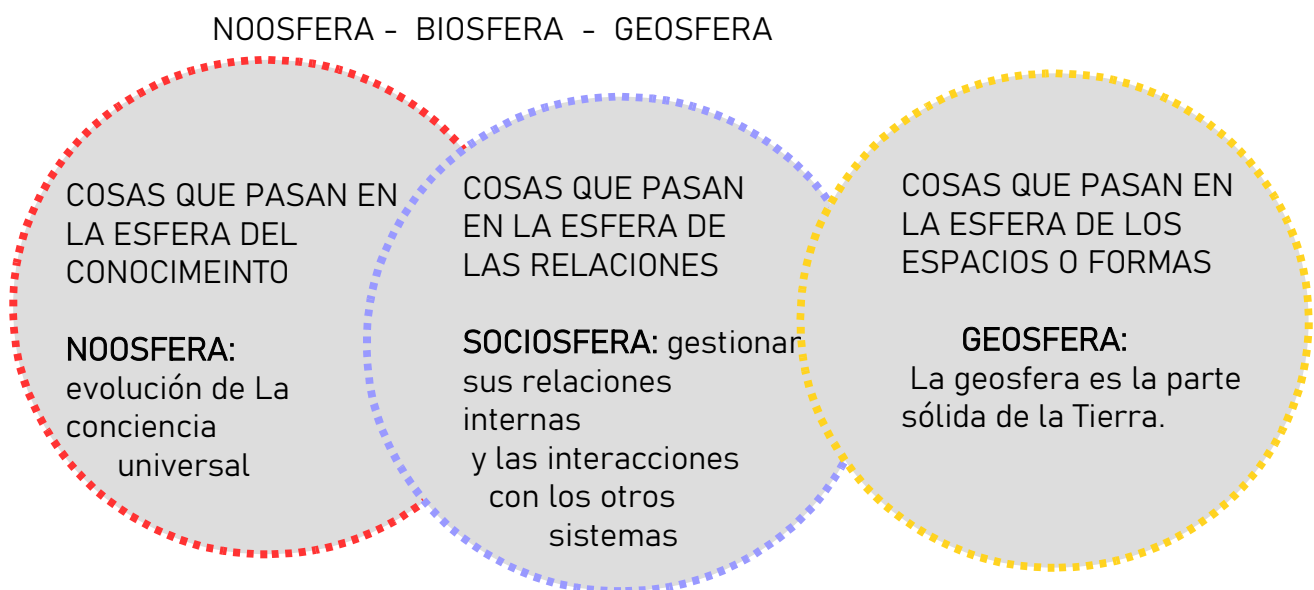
NOOSFERA - BIOSFERA - GEOSFERA

COSAS QUE PASAN EN LA ESFERA DEL CONOCIMEINTO

NOOSFERA: evolución de La conciencia universal

COSAS QUE PASAN EN LA ESFERA DE LAS RELACIONES

SOCIOSFERA: gestionar sus relaciones internas y las interacciones con los otros sistemas

COSAS QUE PASAN EN LA ESFERA DE LOS ESPACIOS O FORMAS

GEOSFERA: La geosfera es la parte sólida de la Tierra.